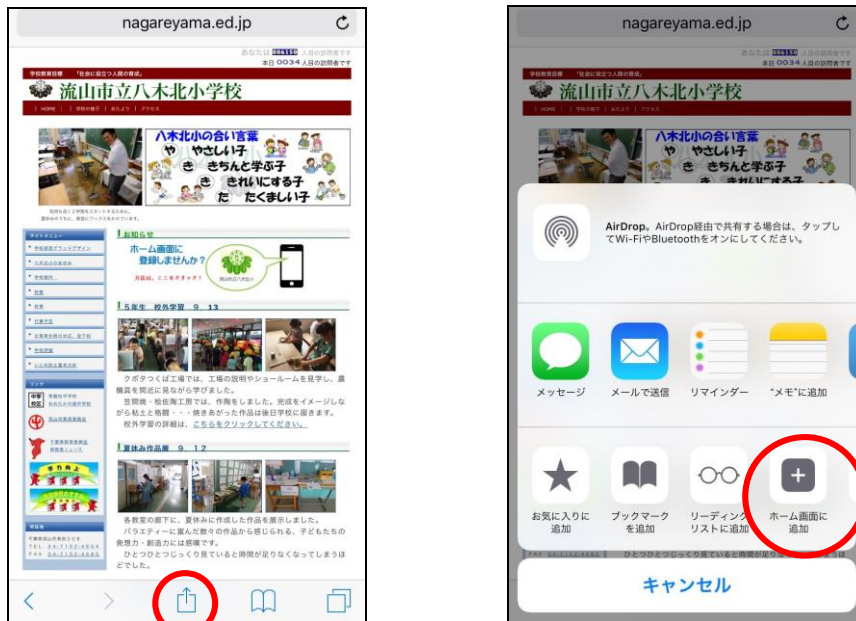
nagareyama.ed.jp

あなたは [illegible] 人目の訪問者です
本日 0034 人目の訪問者です

学校教育目標 「社会に役立つ人間の育成」

流山市立八木北小学校

HOME | 学校の様子 | おたより | アクセス

八木北小の合い言葉
や やさしい子
き きちんと学ぶ子
き きれいにする子
た たくましい子

お知らせ

ホーム画面に登録しませんか？
方法は、ここをクリック！

5年生 校外学習 9.13

クボタつくば工場では、工場の説明やショールームを見学し、農機具を間近に見ながら学びました。
笠間焼・桧佐陶工房では、作陶をしました。完成をイメージしながら粘土と格闘・・・焼きあがった作品は後日学校に届きます。
校外学習の詳細は、こちらをクリックしてください。

夏休み作品展 9.12

各教室の廊下に、夏休みに作成した作品を展示しました。
バラエティーに富んだ数々の作品から感じられる、子どもたちの発想力・創造力には感嘆です。
ひとつひとつじっくり見ていると時間が足りなくなってしまうほどでした。

nagareyama.ed.jp

AirDrop。AirDrop経由で共有する場合は、タップしてWi-FiやBluetoothをオンにしてください。

メッセージ
メールで送信
リマインダー
"メモ"に追加

お気に入りに追加
ブックマークを追加
リーディングリストに追加
ホーム画面に追加

キャンセル